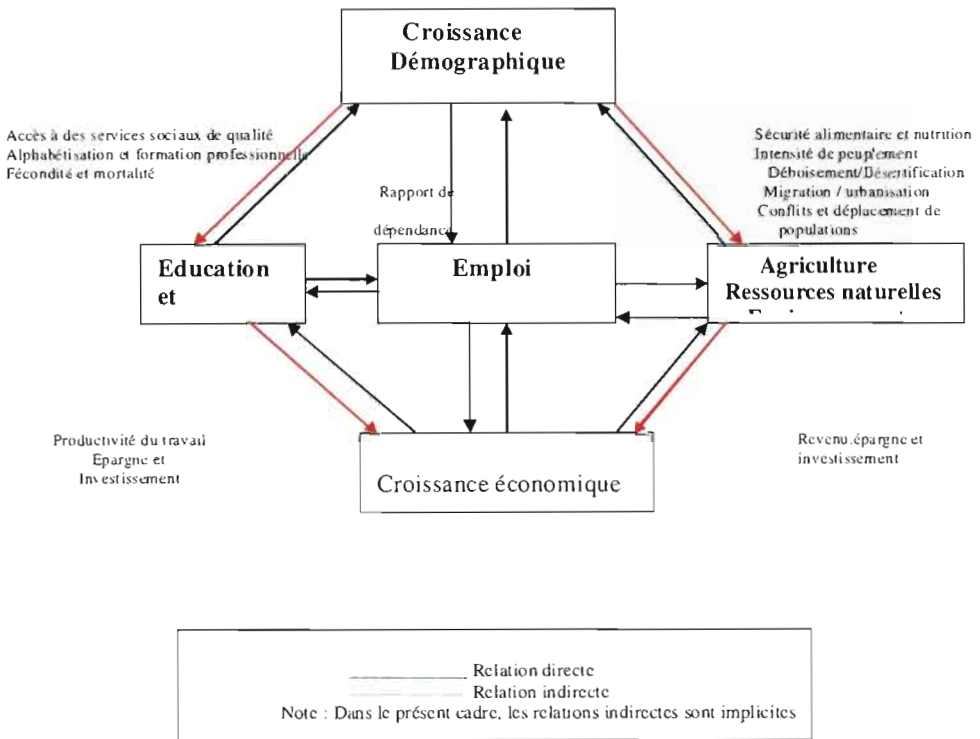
Croissance Démographique

Accès à des services sociaux de qualité
Alphabétisation et formation professionnelle
Fécondité et mortalité

Sécurité alimentaire et nutrition
Intensité de peuplement
Déboisement/Désertification
Migration / urbanisation
Conflits et déplacement de populations

Rapport de dépendance

Education et

Emploi

Agriculture
Ressources naturelles
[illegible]

Productivité du travail
Epargne et
Investissement

Revenu,épargne et investissement

Croissance économique

Relation directe
Relation indirecte
Note : Dans le présent cadre, les relations indirectes sont implicites